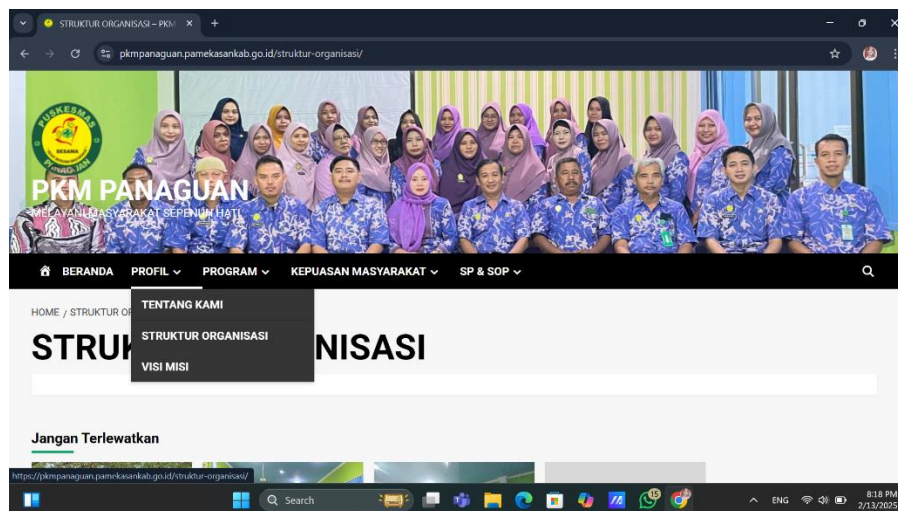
STRUKTUR ORGANISASI – PKM ×
+
pkmpanaguan.pamekasankab.go.id/struktur-organisasi/

PUSKESMAS
PANAGUAN
PKM PANAGUAN
MELAYANI MASYARAKAT SEPENUH HATI

BERANDA
PROFIL
PROGRAM
KEPUASAN MASYARAKAT
SP & SOP

TENTANG KAMI
STRUKTUR ORGANISASI
VISI MISI

HOME / STRUKTUR OR
STRUK NISASI

Jangan Terlewatkan

https://pkmpanaguan.pamekasankab.go.id/struktur-organisasi/
Search
ENG
8:18 PM
2/13/2025